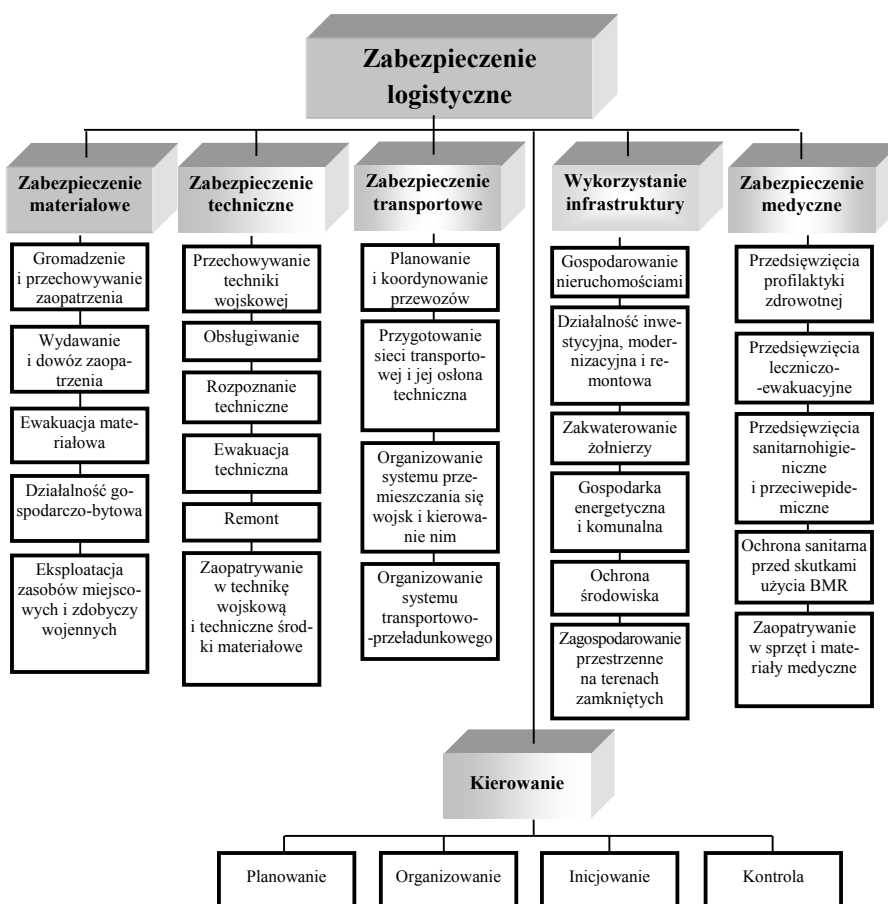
Zabezpieczenie logistyczne

Zabezpieczenie materiałowe

Gromadzenie i przechowywanie zaopatrzenia

Wydawanie i dowóz zaopatrzenia

Ewakuacja materiałowa

Działalność gospodarczo-bytowa

Eksploatacja zasobów miejscowych i zdobyczy wojennych

Zabezpieczenie techniczne

Przechowywanie techniki wojskowej

Obsługiwanie

Rozpoznanie techniczne

Ewakuacja techniczna

Remont

Zaopatrywanie w technikę wojskową i techniczne środki materiałowe

Zabezpieczenie transportowe

Planowanie i koordynowanie przewozów

Przygotowanie sieci transportowej i jej osłona techniczna

Organizowanie systemu przemieszczania się wojsk i kierowanie nim

Organizowanie systemu transportowo-przeładunkowego

Wykorzystanie infrastruktury

Gospodarowanie nieruchomościami

Działalność inwestycyjna, modernizacyjna i remontowa

Zakwaterowanie żołnierzy

Gospodarka energetyczna i komunalna

Ochrona środowiska

Zagospodarowanie przestrzenne na terenach zamkniętych

Zabezpieczenie medyczne

Przedsięwzięcia profilaktyki zdrowotnej

Przedsięwzięcia leczniczo-ewakuacyjne

Przedsięwzięcia sanitarnohigieniczne i przeciwepidemiczne

Ochrona sanitarna przed skutkami użycia BMR

Zaopatrywanie w sprzęt i materiały medyczne

Kierowanie

Planowanie

Organizowanie

Inicjowanie

Kontrola